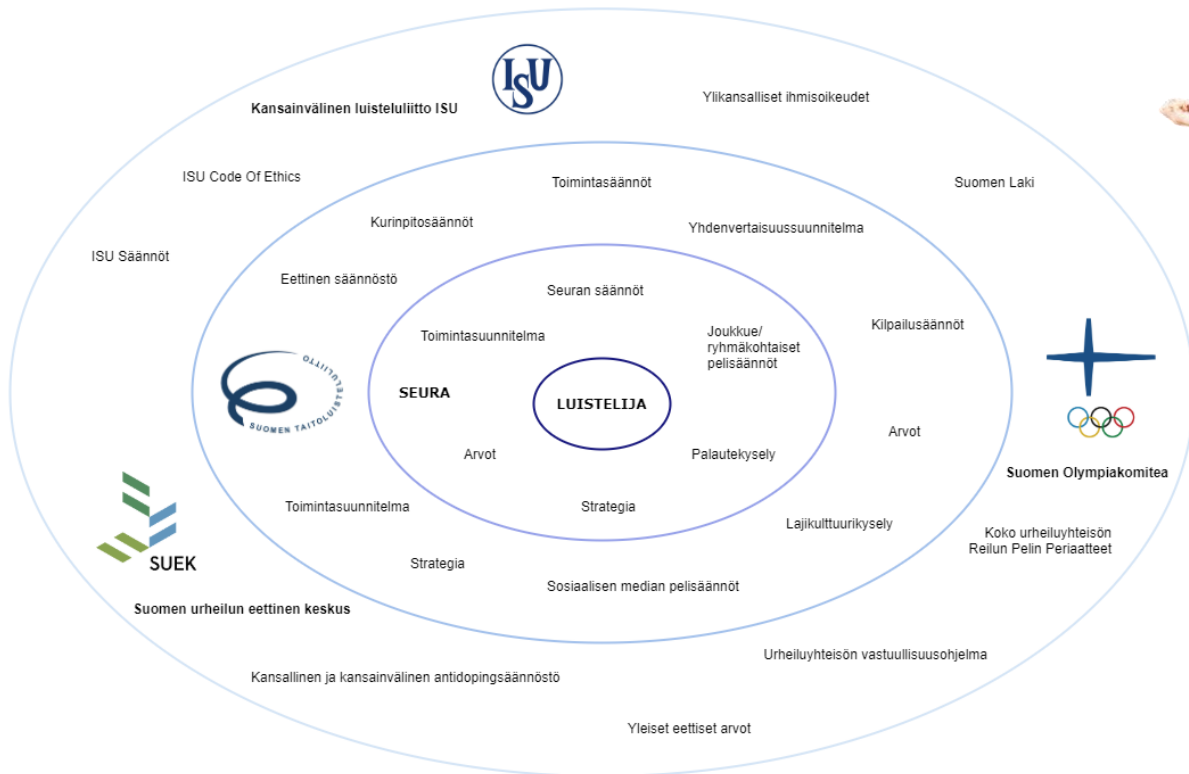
ISU

Kansainvälinen luisteluliitto ISU

Ylikansalliset ihmisoikeudet

ISU Code Of Ethics

Toimintasäännöt

Suomen Laki

Kurinpitosäännöt

Yhdenvertaisuussuunnitelma

ISU Säännöt

Eettinen säännöstö

Seuran säännöt

Kilpailusäännöt

Toimintasuunnitelma

Joukkue/ ryhmäkohtaiset pelisäännöt

SUOMEN TAITOLUISTELULIITTO

SEURA

LUISTELIJA

Arvot

Arvot

Palautekysely

Suomen Olympiakomitea

Toimintasuunnitelma

Strategia

Lajikulttuurikysely

SUEK

Koko urheiluyhteisön Reilun Pelin Periaatteet

Strategia

Sosiaalisen median pelisäännöt

Suomen urheilun eettinen keskus

Urheiluyhteisön vastuullisuusohjelma

Kansallinen ja kansainvälinen antidopingsäännöstö

Yleiset eettiset arvot